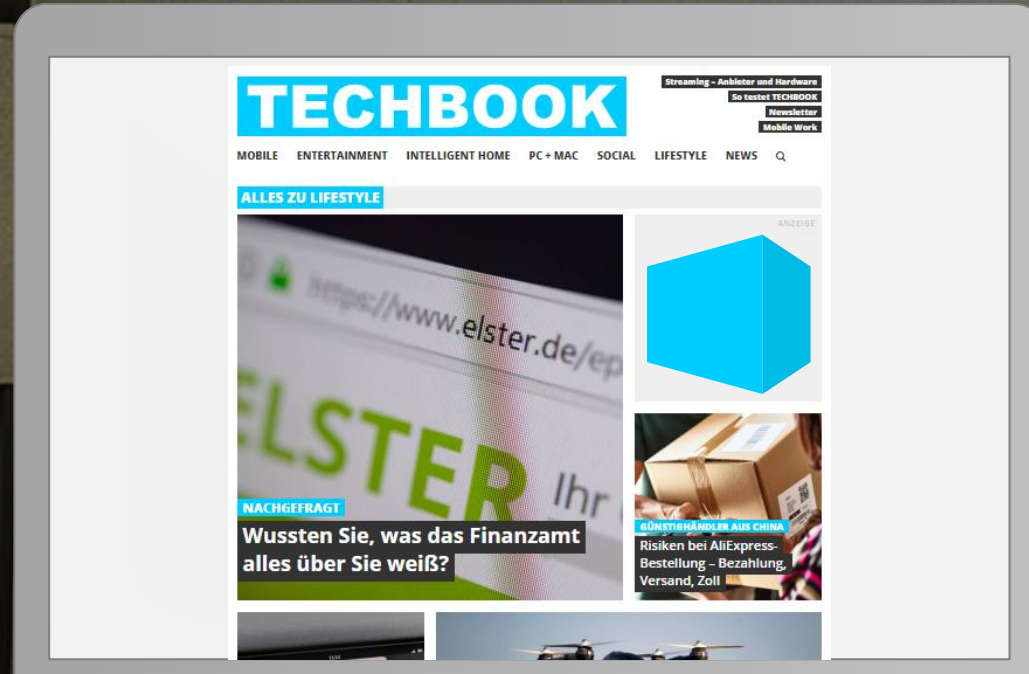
TECHBOOK

Streaming – Anbieter und Hardware
So testet TECHBOOK
Newsletter
Mobile Work

MOBILE ENTERTAINMENT INTELLIGENT HOME PC + MAC SOCIAL LIFESTYLE NEWS

ALLES ZU LIFESTYLE

https://www.elster.de/ep

ELSTER Ihr

NACHGEFRAGT

Wussten Sie, was das Finanzamt alles über Sie weiß?

ANZEIGE

GÜNSTIGHÄNDLER AUS CHINA

Risiken bei AliExpress-Bestellung – Bezahlung, Versand, Zoll